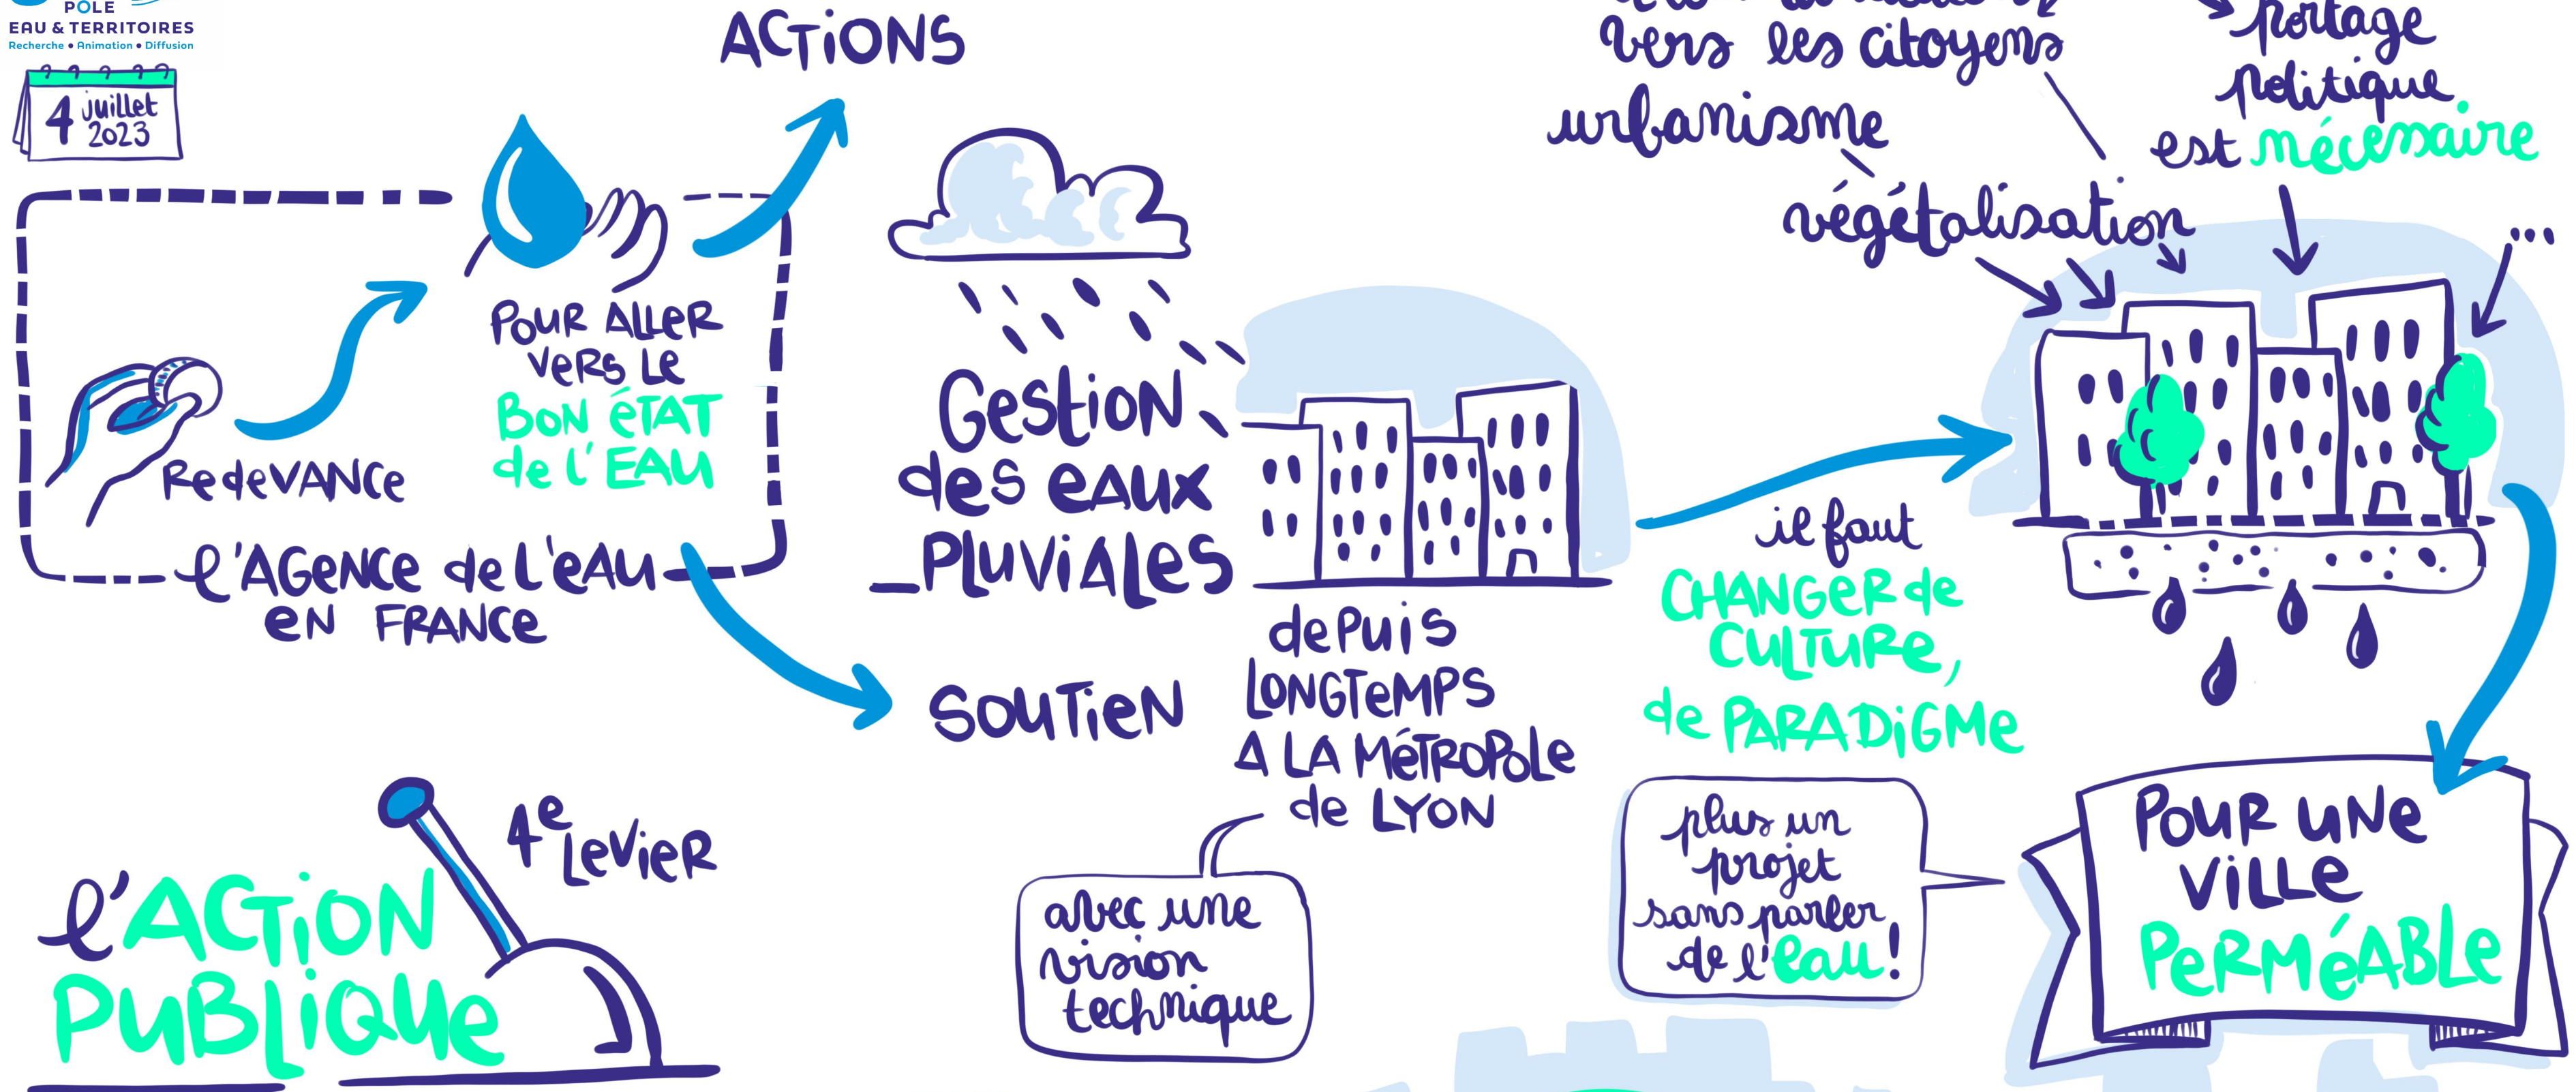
PÔLE
EAU & TERRITOIRES
Recherche • Animation • Diffusion

4 juillet 2023

ACTIONS

Redevance

Pour aller vers le BON ÉTAT de l'EAU

l'AGENCE de l'EAU EN FRANCE

SOUTIEN

Gestion des eaux pluviales

depuis longtemps à la Métropole de Lyon

avec une vision technique

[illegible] vers les citoyens

urbanisme

végétalisation

portage politique est nécessaire

...

il faut CHANGER de CULTURE, de PARADIGME

plus un projet sans parler de l'eau!

POUR UNE VILLE PERMÉABLE

4e levier

l'ACTION PUBLIQUE